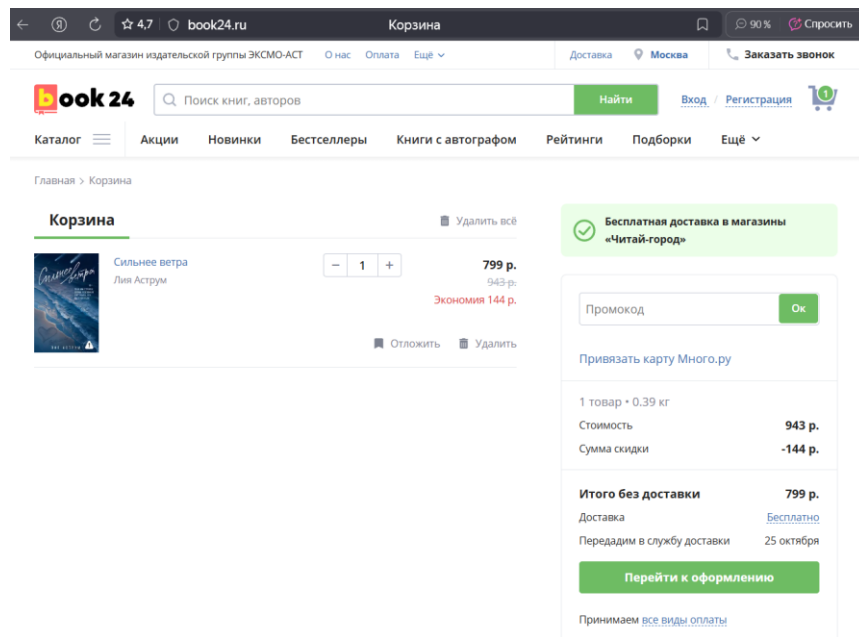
☆ 4,7 book24.ru Корзина 90 % Спросить

Официальный магазин издательской группы ЭКСМО-АСТ О нас Оплата Ещё Доставка Москва Заказать звонок

book 24 Поиск книг, авторов Найти Вход / Регистрация 1

Каталог Акции Новинки Бестселлеры Книги с автографом Рейтинги Подборки Ещё

Главная > Корзина

Корзина

Удалить всё

Сильнее ветра
Лия Аструм

− 1 +

799 р.
~~943 р.~~
Экономия 144 р.

Отложить Удалить

Бесплатная доставка в магазины «Читай-город»

Промокод Ок

Привязать карту Много.ру

1 товар • 0.39 кг

| | |
|---|---|
| Стоимость | 943 р. |
| Сумма скидки | -144 р. |
| Итого без доставки | 799 р. |
| Доставка | Бесплатно |
| Передадим в службу доставки | 25 октября |

Перейти к оформлению

Принимаем все виды оплаты